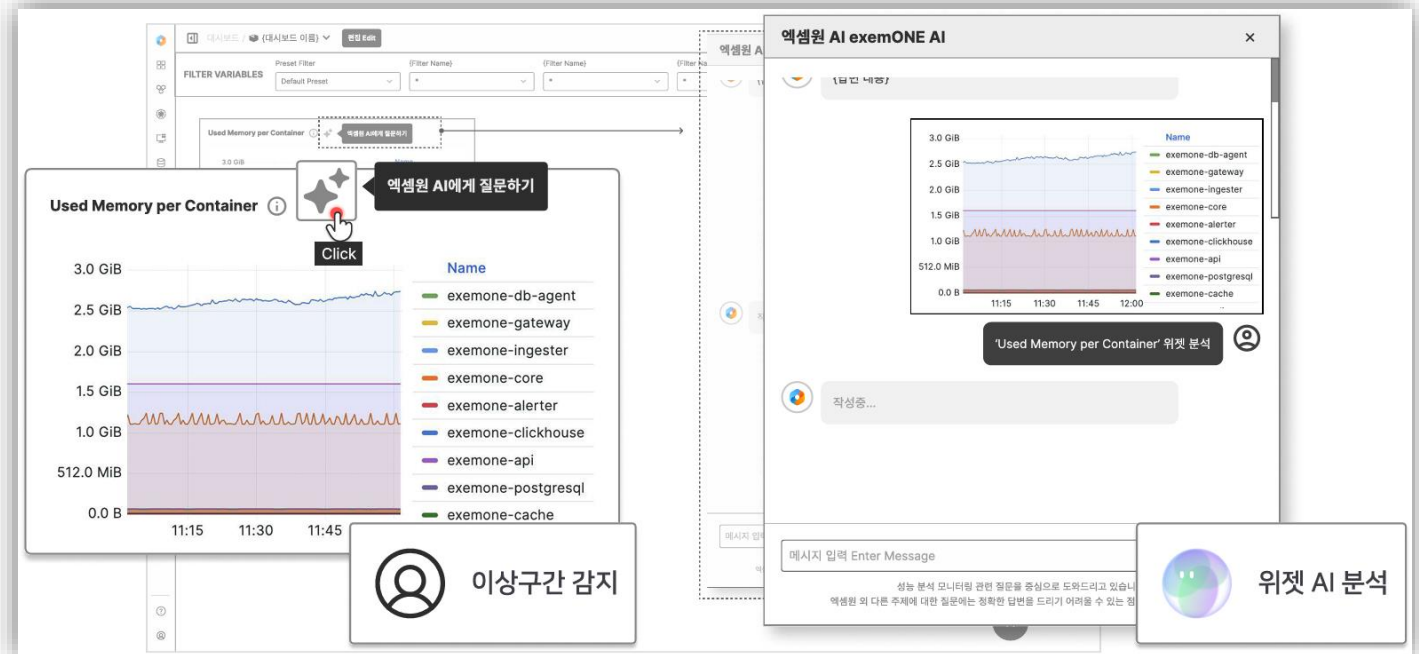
대시보드 / (대시보드 이름) 편집 Edit

FILTER VARIABLES

Preset Filter
Default Preset

{Filter Name}
*

{Filter Name}
*

{Filter Na
*

Used Memory per Container 엑셈원 AI에게 질문하기

Used Memory per Container

엑셈원 AI에게 질문하기

Click

| | Name |
|---|---|
| 3.0 GiB | exemone-db-agent |
| 2.5 GiB | exemone-gateway |
| 2.0 GiB | exemone-ingester |
| 1.5 GiB | exemone-core |
| 1.0 GiB | exemone-alerter |
| 512.0 MiB | exemone-clickhouse |
| 0.0 B | exemone-api |
| | exemone-postgresql |
| | exemone-cache |

11:15 11:30 11:45

이상구간 감지

엑셈원 AI

엑셈원 AI exemONE AI

×

{답변 내용}

| | Name |
|---|---|
| 3.0 GiB | exemone-db-agent |
| 2.5 GiB | exemone-gateway |
| 2.0 GiB | exemone-ingester |
| 1.5 GiB | exemone-core |
| 1.0 GiB | exemone-alerter |
| 512.0 MiB | exemone-clickhouse |
| 0.0 B | exemone-api |
| | exemone-postgresql |
| | exemone-cache |

11:15 11:30 11:45 12:00

'Used Memory per Container' 위젯 분석

작성중...

메시지 입력 Enter Message

성능 분석 모니터링 관련 질문을 중심으로 도와드리고 있습니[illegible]
엑셈원 외 다른 주제에 대한 질문에는 정확한 답변을 드리기 어려울 수 있는 점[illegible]

위젯 AI 분석